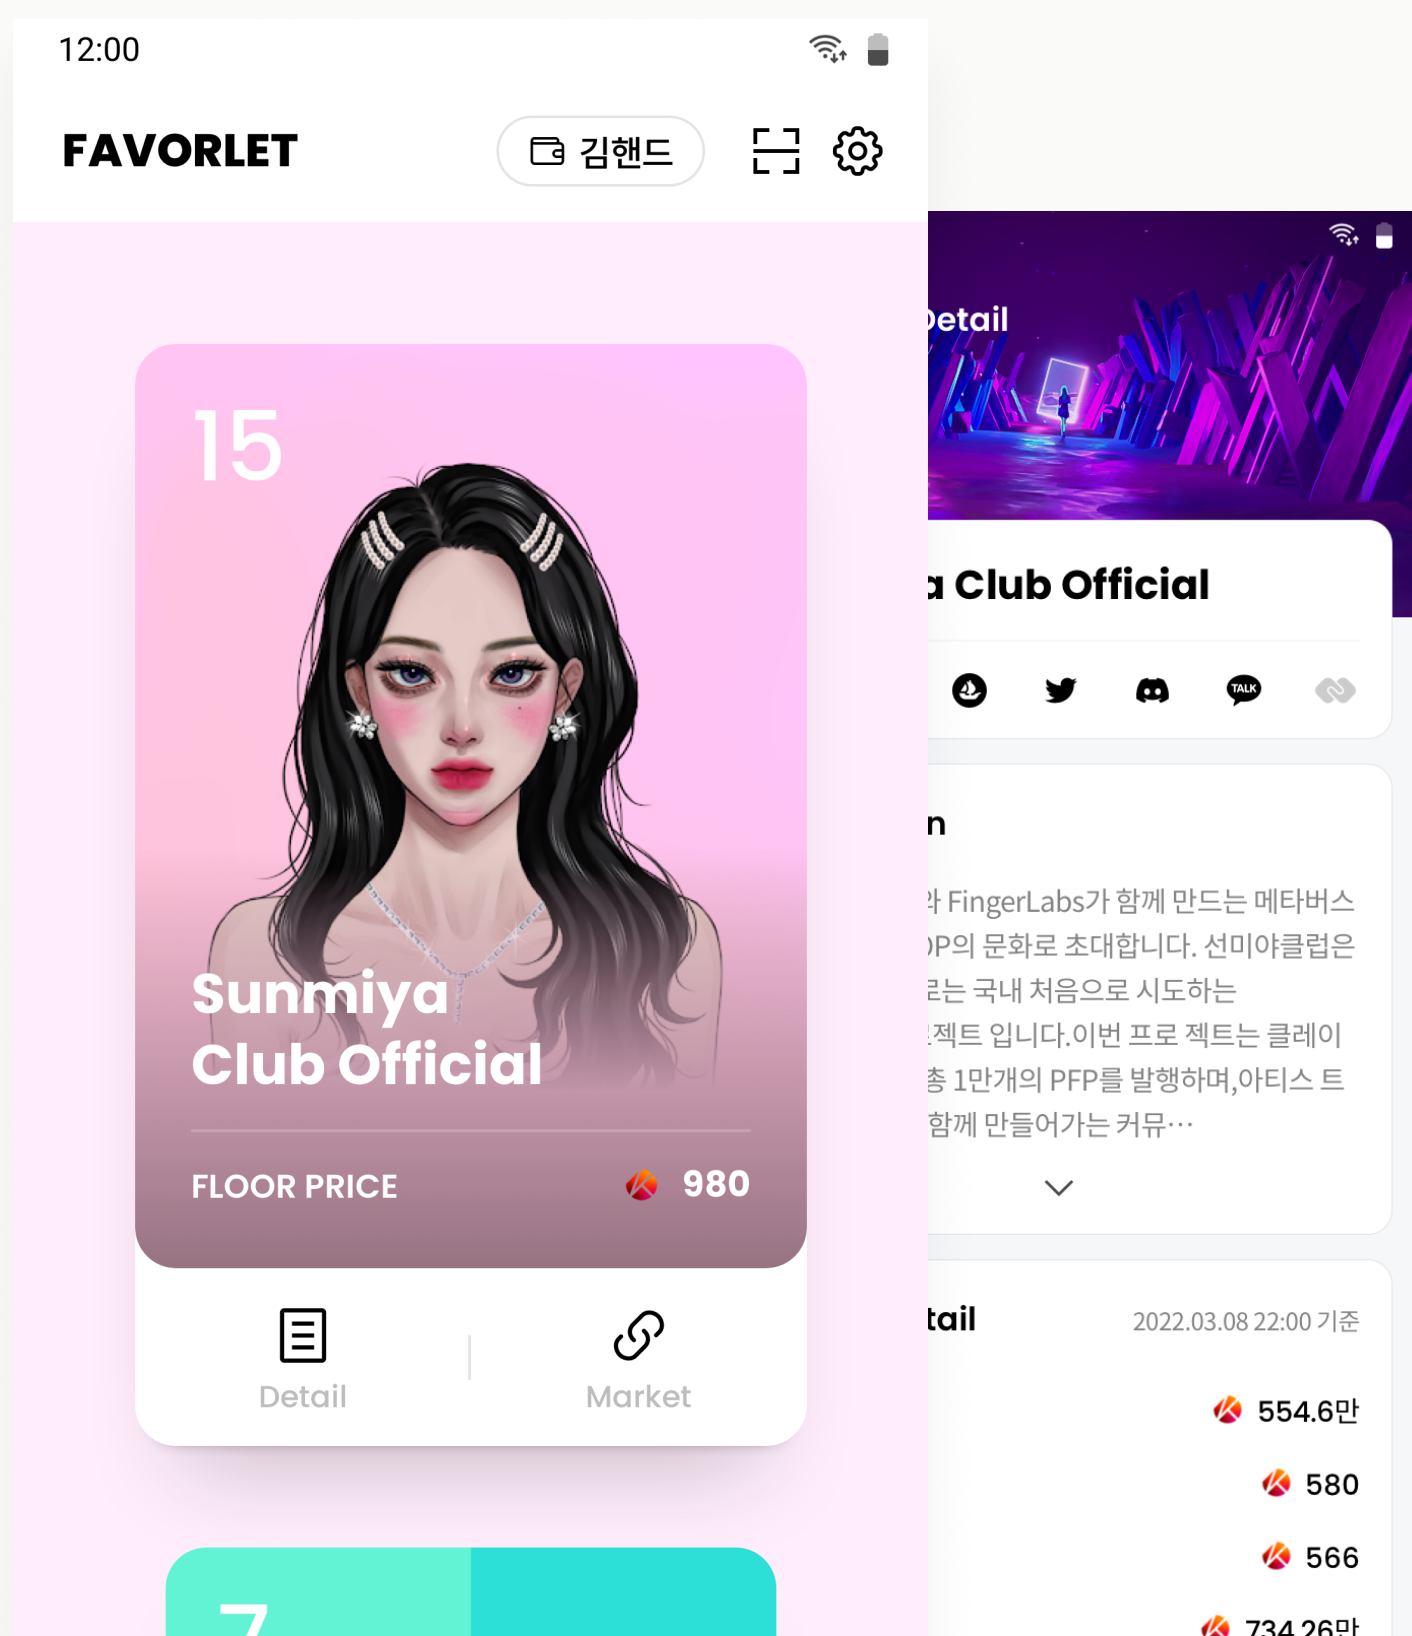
12:00

FAVORLET

김핸드

15

Sunmiya Club Official

FLOOR PRICE

980

Detail

Market

7

etail

a Club Official

TALK

n

와 FingerLabs가 함께 만드는 메타버스 P의 문화로 초대합니다. 선미야클럽은 르는 국내 처음으로 시도하는 젝트 입니다.이번 프로 젝트는 클레이 총 1만개의 PFP를 발행하며,아티스 트 함께 만들어가는 커뮤…

tail

2022.03.08 22:00 기준

554.6만

580

566

734.26만